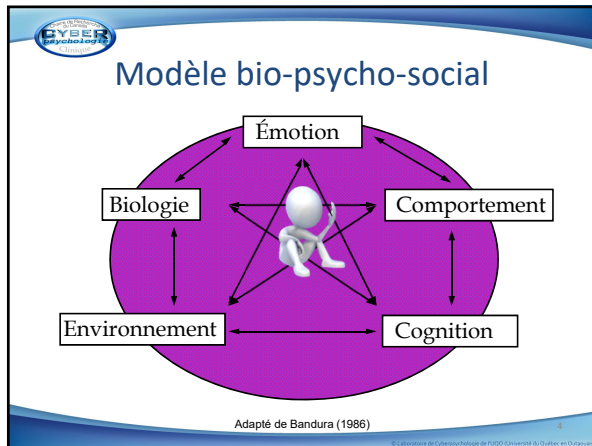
Chaire de Recherche du Canada
CYBER
psychologie
Clinique

Modèle bio-psycho-social

Émotion

Biologie

Comportement

Environnement

Cognition

Adapté de Bandura (1986)

4

© Laboratoire de Cyberpsychologie de l'UQO (Université du Québec en Outaouais)